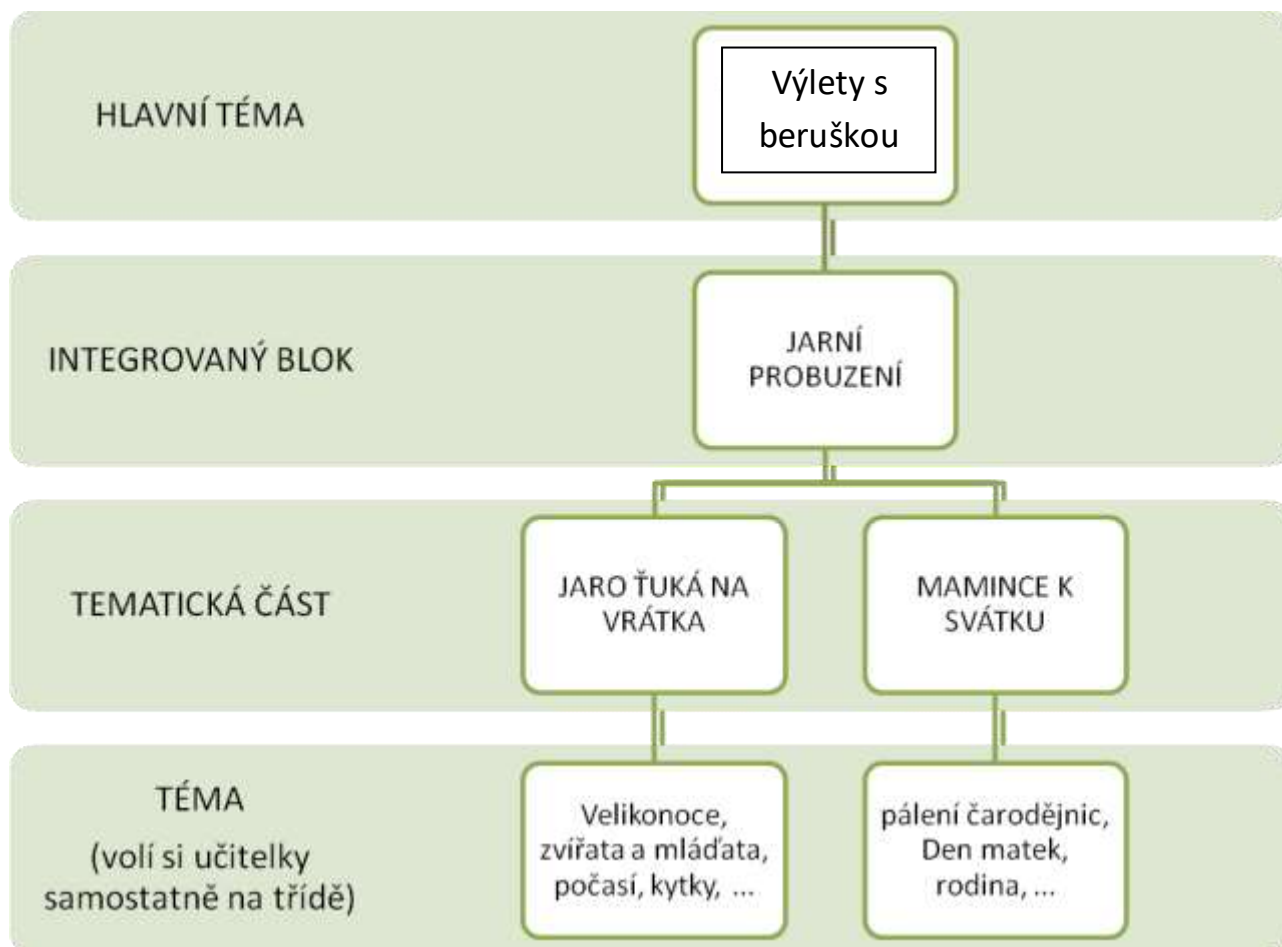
HLAVNÍ TÉMA

Výlety s beruškou

INTEGROVANÝ BLOK

JARNÍ PROBUZENÍ

TEMATICKÁ ČÁST

JARO ŤUKÁ NA VRÁTKA

MAMINCE K SVÁTKU

TÉMA
(volí si učitelky samostatně na třídě)

Velikonoce, zvířata a mláďata, počasí, kytky, ...

pálení čarodějnic, Den matek, rodina, ...